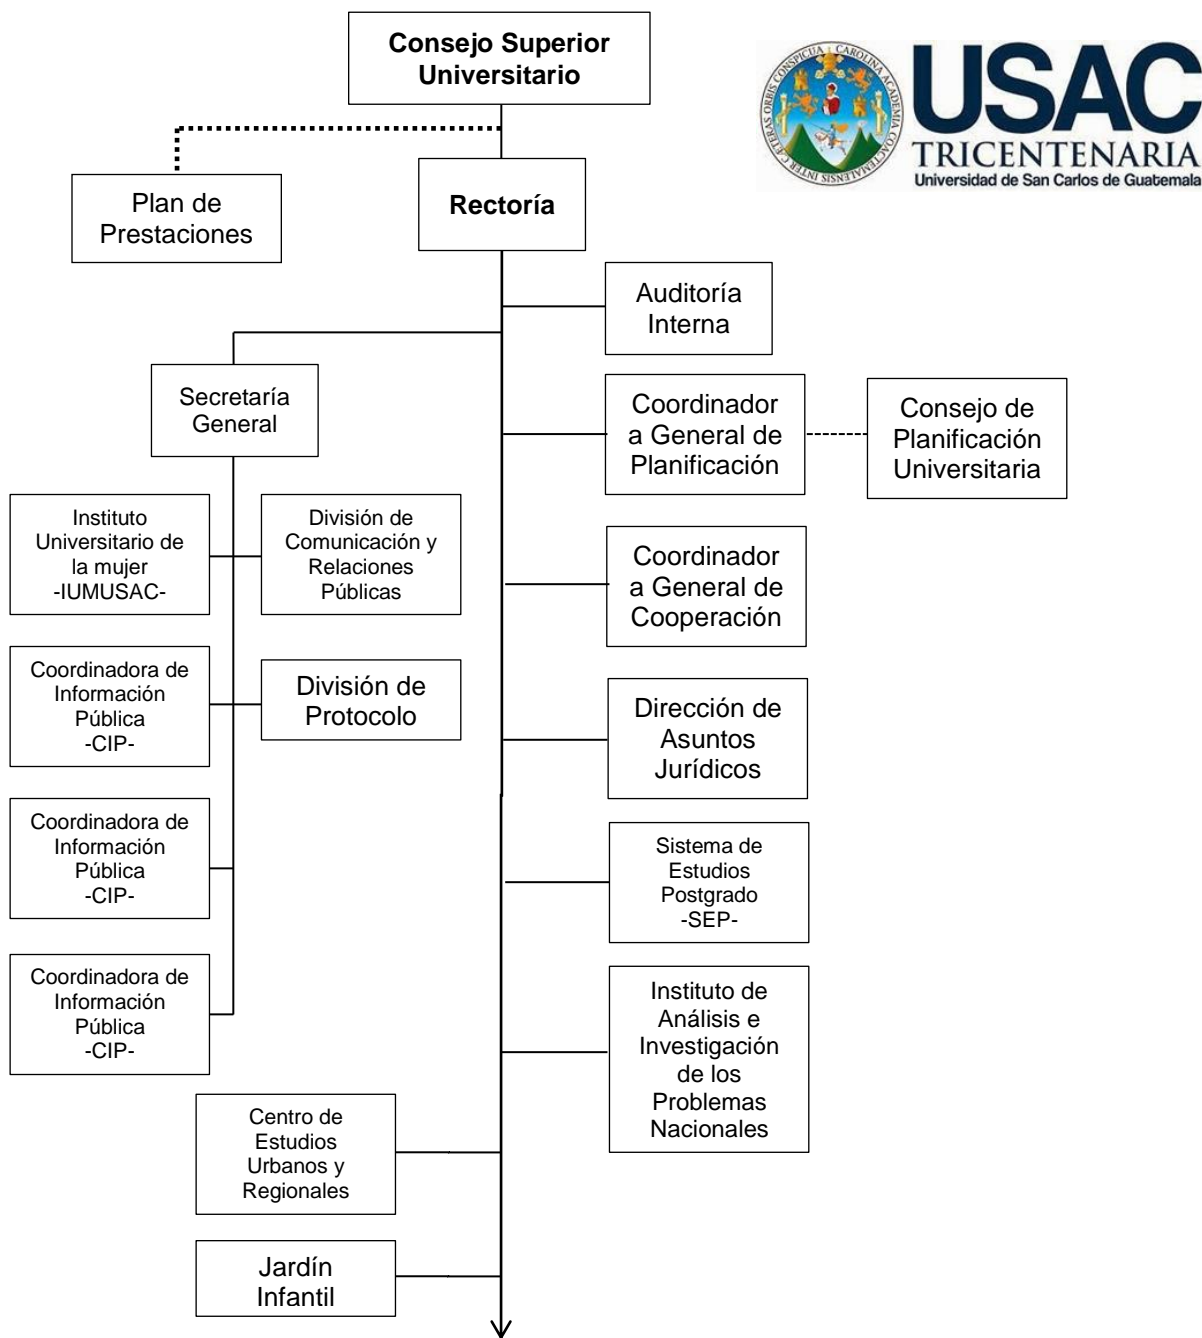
Consejo Superior Universitario

CAROLINA ACADEMIA COACTEMALENSIS INTER CETERAS ORBIS CONSPICUA

USAC
TRICENTENARIA
Universidad de San Carlos de Guatemala

Plan de Prestaciones

Rectoría

Auditoría Interna

Secretaría General

Coordinador a General de Planificación

Consejo de Planificación Universitaria

Instituto Universitario de la mujer -IUMUSAC-

División de Comunicación y Relaciones Públicas

Coordinador a General de Cooperación

Coordinadora de Información Pública -CIP-

División de Protocolo

Dirección de Asuntos Jurídicos

Coordinadora de Información Pública -CIP-

Sistema de Estudios Postgrado -SEP-

Coordinadora de Información Pública -CIP-

Instituto de Análisis e Investigación de los Problemas Nacionales

Centro de Estudios Urbanos y Regionales

Jardín Infantil